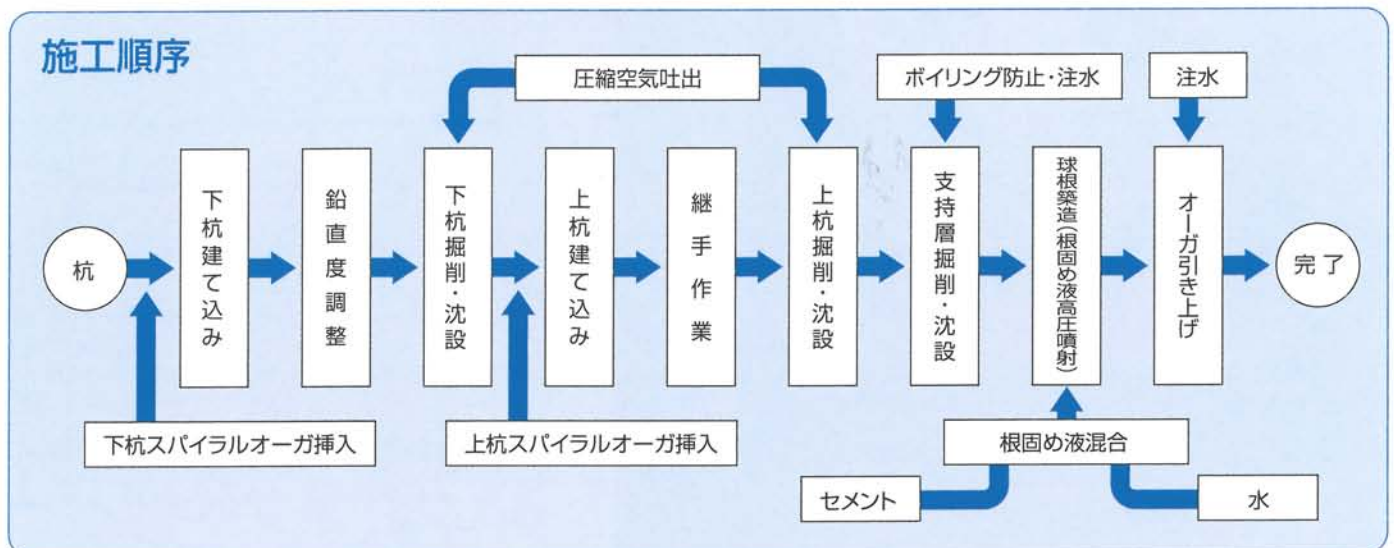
施工順序

圧縮空気吐出

ボイリング防止・注水

注水

杭

下杭建て込み

鉛直度調整

下杭掘削・沈設

上杭建て込み

継手作業

上杭掘削・沈設

支持層掘削・沈設

球根築造（根固め液高圧噴射）

オーガ引き上げ

完了

下杭スパイラルオーガ挿入

上杭スパイラルオーガ挿入

根固め液混合

セメント

水